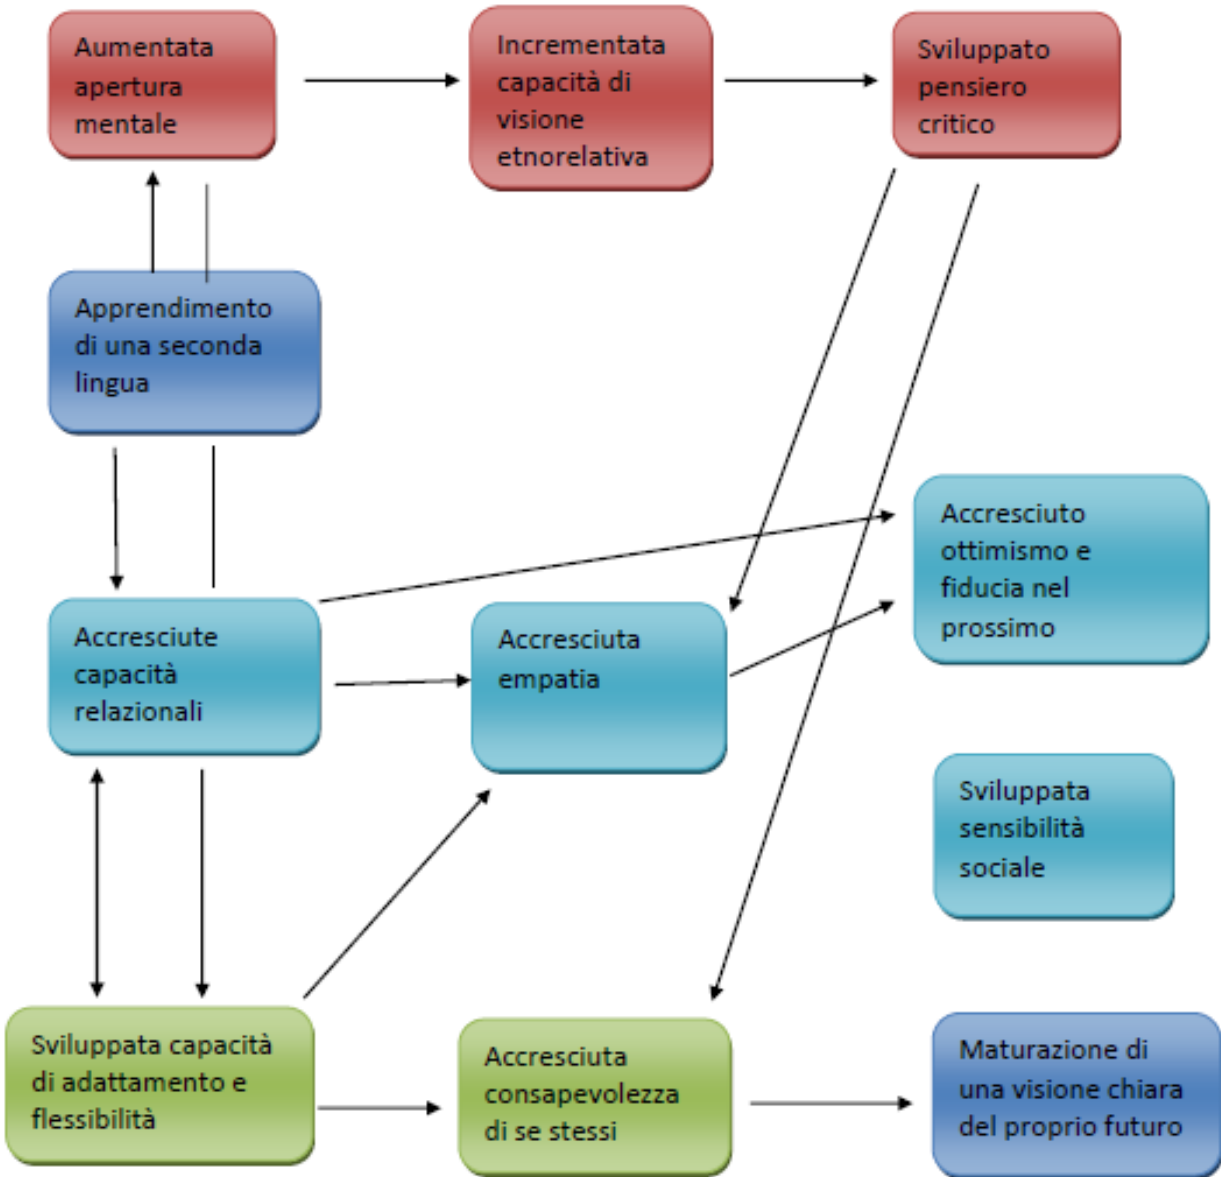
Aumentata apertura mentale

Incrementata capacità di visione etnorelativa

Sviluppato pensiero critico

Apprendimento di una seconda lingua

Accresciuto ottimismo e fiducia nel prossimo

Accresciute capacità relazionali

Accresciuta empatia

Sviluppata sensibilità sociale

Sviluppata capacità di adattamento e flessibilità

Accresciuta consapevolezza di se stessi

Maturazione di una visione chiara del proprio futuro